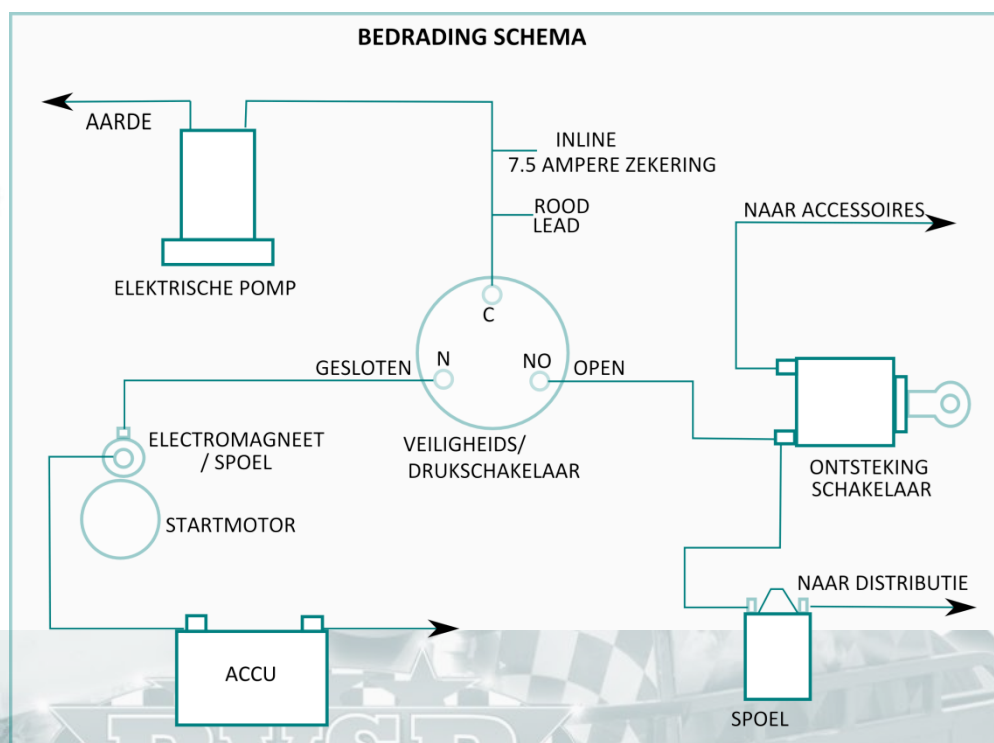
BEDRADING SCHEMA

AARDE

INLINE
7.5 AMPERE ZEKERING

ROOD
LEAD

ELEKTRISCHE POMP

NAAR ACCESSOIRES

C

GESLOTEN N

NO OPEN

ELECTROMAGNEET / SPOEL

VEILIGHEIDS/ DRUKSCHAKELAAR

ONTSTEKING SCHAKELAAR

STARTMOTOR

NAAR DISTRIBUTIE

ACCU

SPOEL